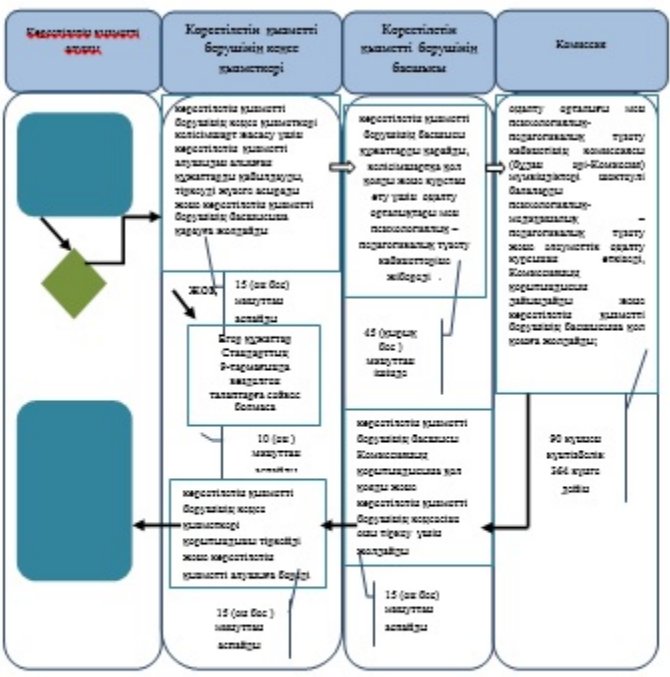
Көрсетілетін қызметті алушы

Көрсетілетін қызметті берушінің кеңсе қызметкері

Көрсетілетін қызметті берушінің басшысы

Комиссия

көрсетілетін қызметті берушінің кеңсе қызметкері өтініштерді жасау үшін көрсетілетін қызметті алушыдан алынған құжаттарды қабылдауды, тіркеуді жүзеге асырады және көрсетілетін қызметті берушінің басшысына қарауға жолдайды

көрсетілетін қызметті берушінің басшысы құжаттарды қарайды, комиссияға қол қояды және кеңесте ету үшін оқыту орталығына мен психологиялық – педагогикалық түзету кабинетіне жібереді .

оқыту орталығы мен психологиялық-педагогикалық түзету кабинетінің комиссиясы (бұдан әрі-Комиссия) мүмкіндігі шектеулі балаларды психологиялық-медициналық – педагогикалық түзету және оңалтудан оқыту курсына өтеді, Комиссияның қорытындысын дайындайды және көрсетілетін қызметті берушінің басшысына қол қоюға жолдайды;

ЖОҚ

15 (он бес) минуттан аспайды

Егер құжаттар Стандарттың 9-тармағында көрсетілген талаптарға сәйкес болмаса

45 (қырық бес ) минуттан кешірек

10 (он ) минуттан аспайды

көрсетілетін қызметті берушінің басшысы Комиссияның қорытындысына қол қояды және көрсетілетін қызметті берушінің кеңсесіне оны тіркеу үшін жолдайды

90 күнтізбелік күннен 364 күнге дейін

көрсетілетін қызметті берушінің кеңсе қызметкері қорытындыны тіркейді және көрсетілетін қызметті алушыға береді

15 (он бес) минуттан аспайды

15 (он бес ) минуттан аспайды